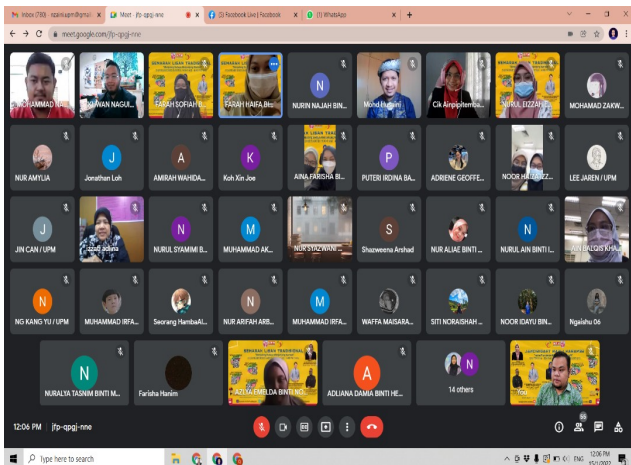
Inbox (780) - nzainiuam@gmai × Meet - jfp-qpgj-nne × (3) Facebook Live | Facebook × (1) WhatsApp × +

meet.google.com/jfp-qpgj-nne

MOHAMMAD HA... | IKHWAN NAGUI... | FARAH SOFIAH B... | FARAH HAIFA Bi... | NURIN NAJAH BIN... | Mohd Hussini | Cik Ainipipitemba... | NURUL IZZAH... | MOHAMAD ZAKW...

NUR AMYLIA | Jonathan Loh | AMIRAH WAHIDA... | Koh Xin Joe | AINA FARISHA BI... | PUTERI IRDINA BA... | ADRIENE GEOFFE... | NOOR HAIZATZ... | LEE JAREN / UPM

JIN CAN / UPM | izati adiina | NURUL SYAMIMI B... | MUHAMMAD AK... | NUR SYAZWANI... | Shazweena Arshad | NUR ALIAE BINTI ... | NURUL AIN BINTI I... | AIN BALQIS KHA...

NG KANG YU / UPM | MUHAMMAD IRFA... | Seorang HambaAl... | NUR ARIFAH ARB... | MUHAMMAD IRFA... | WAFFA MAISARA... | SITI NORAISHAH ... | NOOR IDAYU BIN... | Ngaishu 06

NURALYA TASNIM BINTI M... | Farisha Hanim | AZIYA EMELDA BINTI M... | ADLIANA DAMIA BINTI HE... | 14 others | You

12:06 PM | jfp-qpgj-nne

Type here to search

12:06 PM